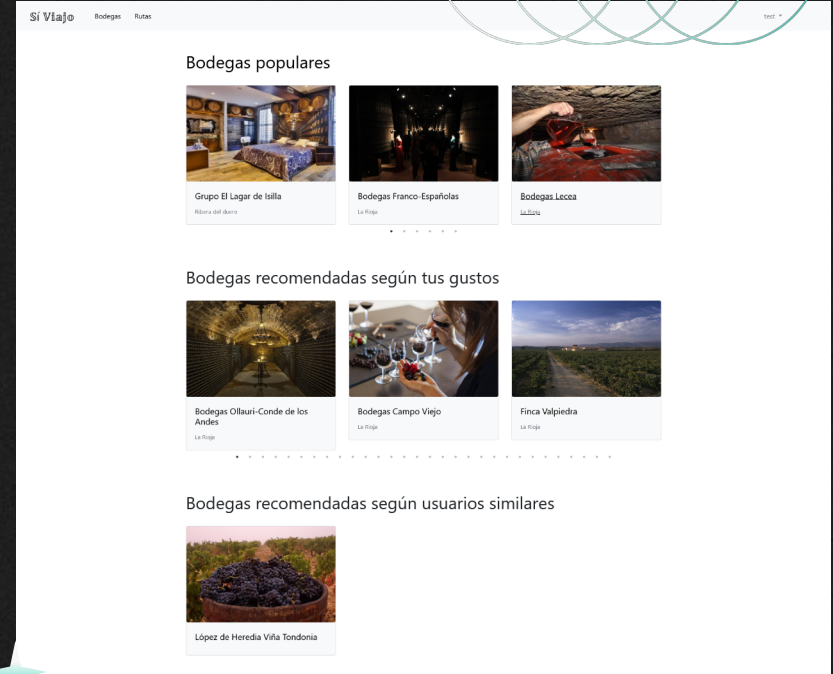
Sí Viajo Bodegas Rutas test

Bodegas populares

Grupo El Lagar de Isilla
Ribera del duero

Bodegas Franco-Españolas
La Rioja

Bodegas Lecea
La Rioja

Bodegas recomendadas según tus gustos

Bodegas Ollauri-Conde de los Andes
La Rioja

Bodegas Campo Viejo
La Rioja

Finca Valpiedra
La Rioja

Bodegas recomendadas según usuarios similares

López de Heredia Viña Tondonia